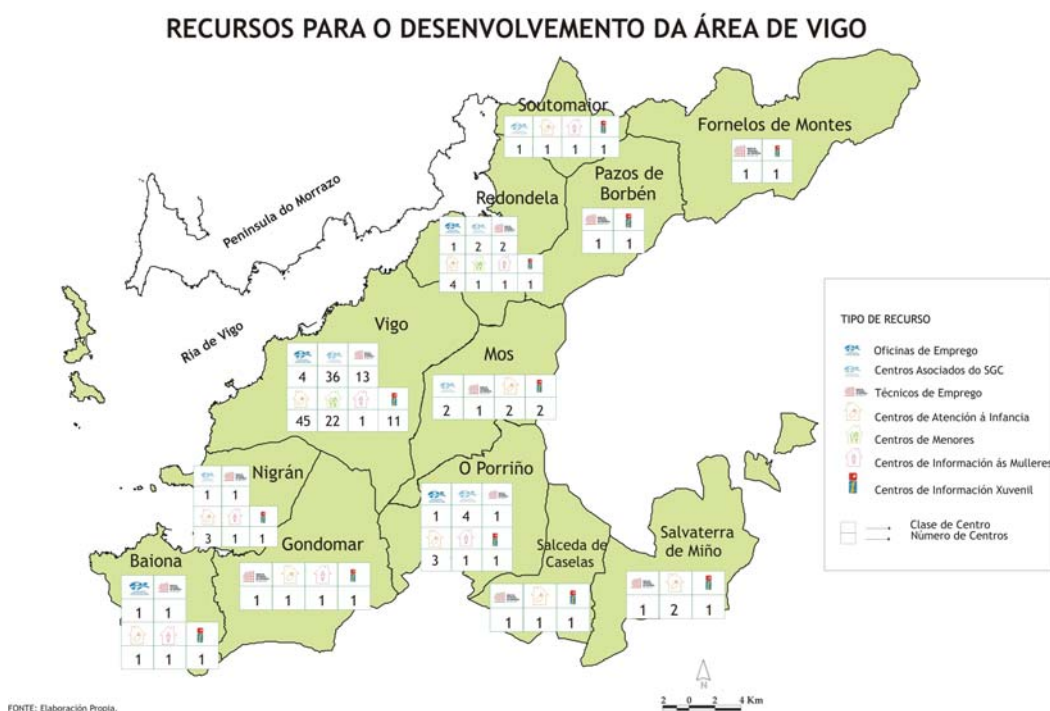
RECURSOS PARA O DESENVOLVEMENTO DA ÁREA DE VIGO

Soutomaior
1 1 1 1

Fornelos de Montes
1 1

Pazos de Borbén
1 1

Península do Morrazo

Redondela
1 2 2
4 1 1 1

Ría de Vigo

Vigo
4 36 13
45 22 1 11

Mos
2 1 2 2

Nigrán
1 1
3 1 1

O Porriño
1 4 1
3 1 1

Gondomar
1 1 1 1

Baiona
1 1
1 1 1

Salceda de Caselas
1 1 1

Salvaterra de Miño
1 2 1

TIPO DE RECURSO
Oficinas de Emprego
Centros Asociados do SGC
Técnicos de Emprego
Centros de Atención á Infancia
Centros de Menores
Centros de Información ás Mulleres
Centros de Información Xuvenil
Clase de Centro
Número de Centros

N
2 0 2 4 Km

FONTE: Elaboración Propia.